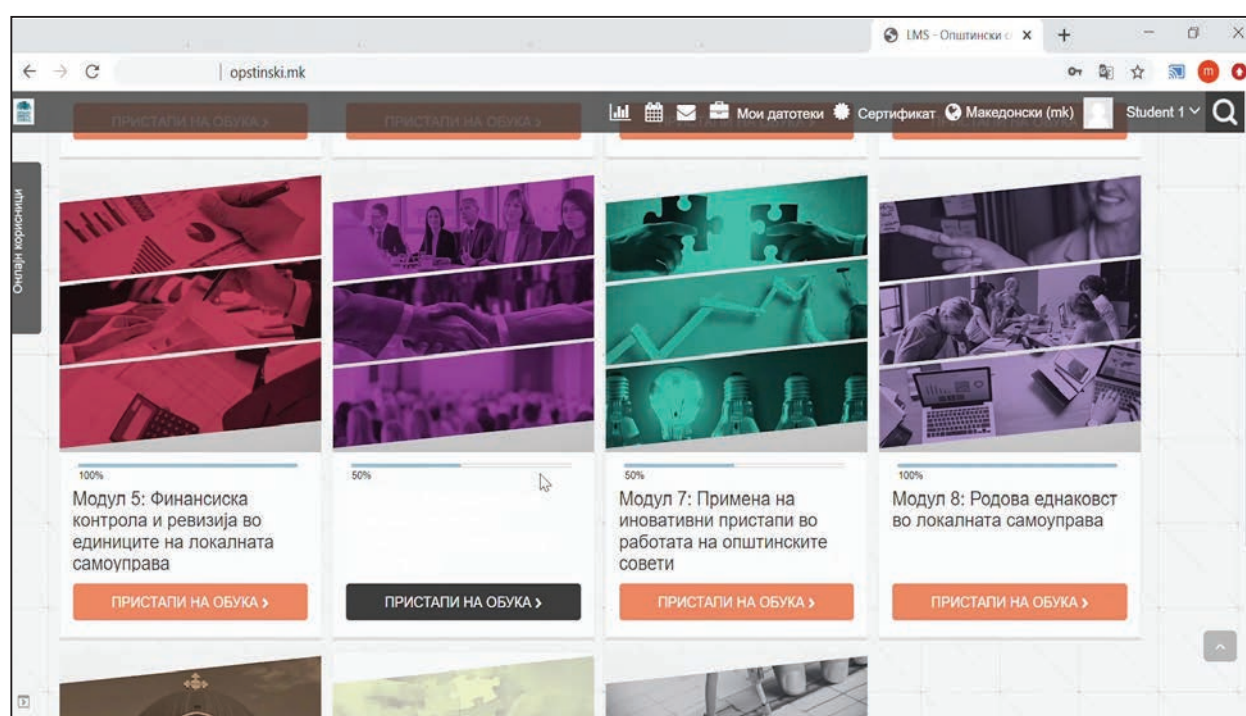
LMS - Општински с ×

opstinski.mk

ПРИСТАПИ НА ОБУКА › ПРИСТАПИ НА ОБУКА ›

Мои датотеки Сертификат Македонски (mk) Student 1

Онлајн корисници

100%

Модул 5: Финансиска контрола и ревизија во единиците на локалната самоуправа

ПРИСТАПИ НА ОБУКА ›

50%

ПРИСТАПИ НА ОБУКА ›

50%

Модул 7: Примена на иновативни пристапи во работата на општинските совети

ПРИСТАПИ НА ОБУКА ›

100%

Модул 8: Родова еднаковст во локалната самоуправа

ПРИСТАПИ НА ОБУКА ›